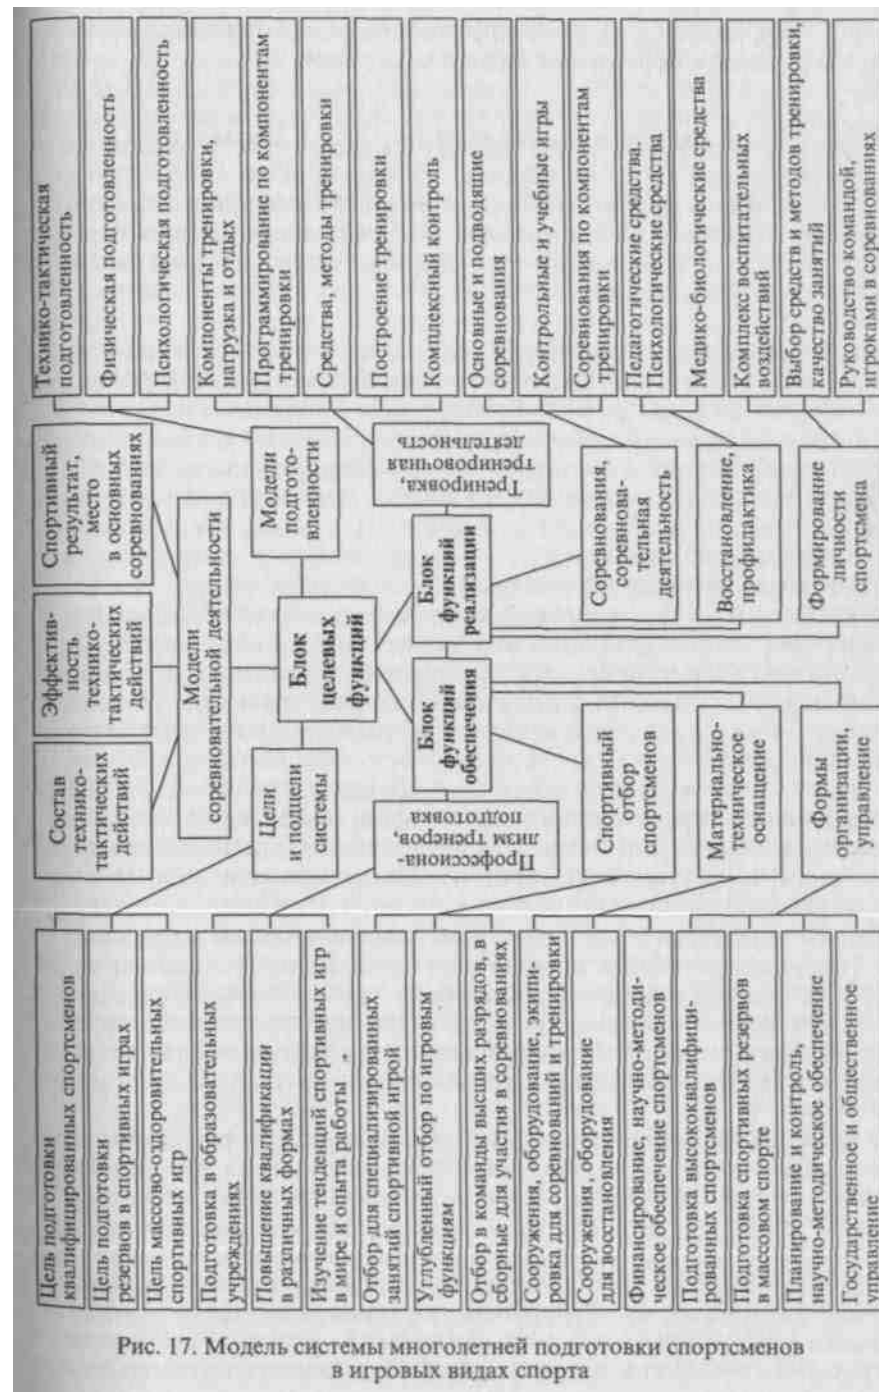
Цель подготовки квалифицированных спортсменов

Цель подготовки резервов в спортивных играх

Цель массово-оздоровительных спортивных игр

Подготовка в образовательных учреждениях

Повышение квалификации в различных формах

Изучение тенденций спортивных игр в мире и опыта работы

Отбор для специализированных занятий спортивной игрой

Углубленный отбор по игровым функциям

Отбор в команды высших разрядов, в сборные для участия в соревнованиях

Сооружения, оборудование, экипировка для соревнований и тренировки

Сооружения, оборудование для восстановления

Финансирование, научно-методическое обеспечение спортсменов

Подготовка высококвалифицированных спортсменов

Подготовка спортивных резервов в массовом спорте

Планирование и контроль, научно-методическое обеспечение

Государственное и общественное управление

Состав технико-тактических действий

Эффективность технико-тактических действий

Спортивный результат, место в основных соревнованиях

Модели соревновательной деятельности

Цели и подцели системы

Модели подготовленности

Блок целевых функций

Профессионализм тренеров, подготовка

Тренировка, тренировочная деятельность

Блок функций обеспечения

Блок функций реализации

Спортивный отбор спортсменов

Материально-техническое оснащение

Формы организации, управление

Соревнования, соревновательная деятельность

Восстановление, профилактика

Формирование личности спортсмена

Технико-тактическая подготовленность

Физическая подготовленность

Психологическая подготовленность

Компоненты тренировки, нагрузка и отдых

Программирование по компонентам тренировки

Средства, методы тренировки

Построение тренировки

Комплексный контроль

Основные и подводящие соревнования

Контрольные и учебные игры

Соревнования по компонентам тренировки

Педагогические средства. Психологические средства

Медико-биологические средства

Комплекс воспитательных воздействий

Выбор средств и методов тренировки, качество занятий

Руководство командой, игроками в соревнованиях

Рис. 17. Модель системы многолетней подготовки спортсменов в игровых видах спорта